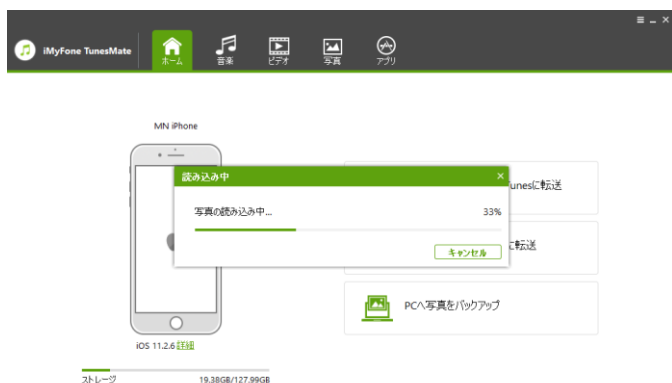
iMyFone TunesMate

ホーム 音楽 ビデオ 写真 アプリ

MN iPhone

読み込み中

写真の読み込み中...

33%

キャンセル

unesに転送

に転送

PCへ写真をバックアップ

iOS 11.2.6 詳細

ストレージ 19.38GB/127.99GB